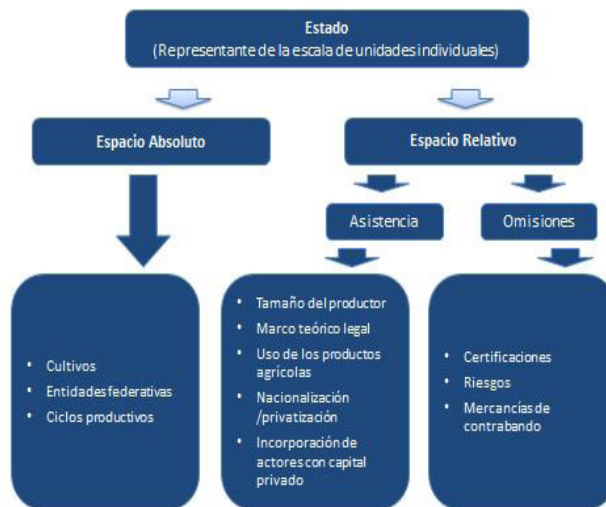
Estado
(Representante de la escala de unidades individuales)

Espacio Absoluto

Espacio Relativo

Asistencia

Omisiones

• Cultivos
• Entidades federativas
• Ciclos productivos

• Tamaño del productor
• Marco teórico legal
• Uso de los productos agricolas
• Nacionalización /privatización
• Incorporación de actores con capital privado

• Certificaciones
• Riesgos
• Mercancías de contrabando